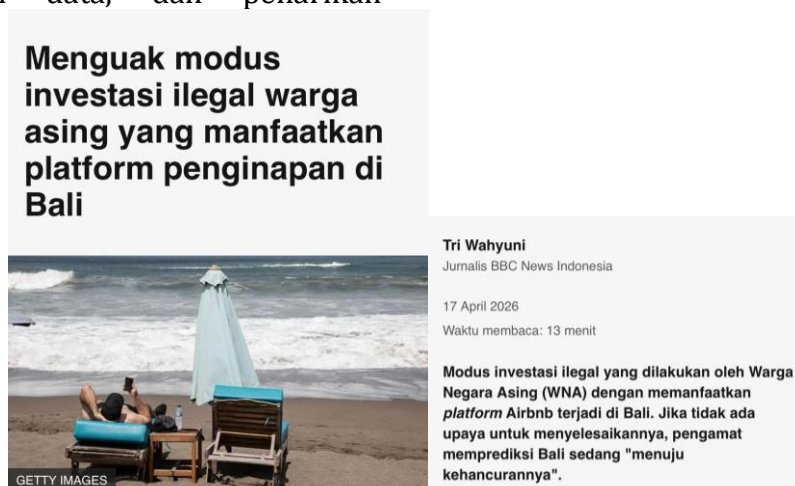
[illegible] data, dan penarikan

Menguak modus investasi ilegal warga asing yang manfaatkan platform penginapan di Bali

GETTY IMAGES

Tri Wahyuni
Jurnalis BBC News Indonesia

17 April 2026

Waktu membaca: 13 menit

Modus investasi ilegal yang dilakukan oleh Warga Negara Asing (WNA) dengan memanfaatkan *platform* Airbnb terjadi di Bali. Jika tidak ada upaya untuk menyelesaikannya, pengamat memprediksi Bali sedang "menuju kehancurannya".